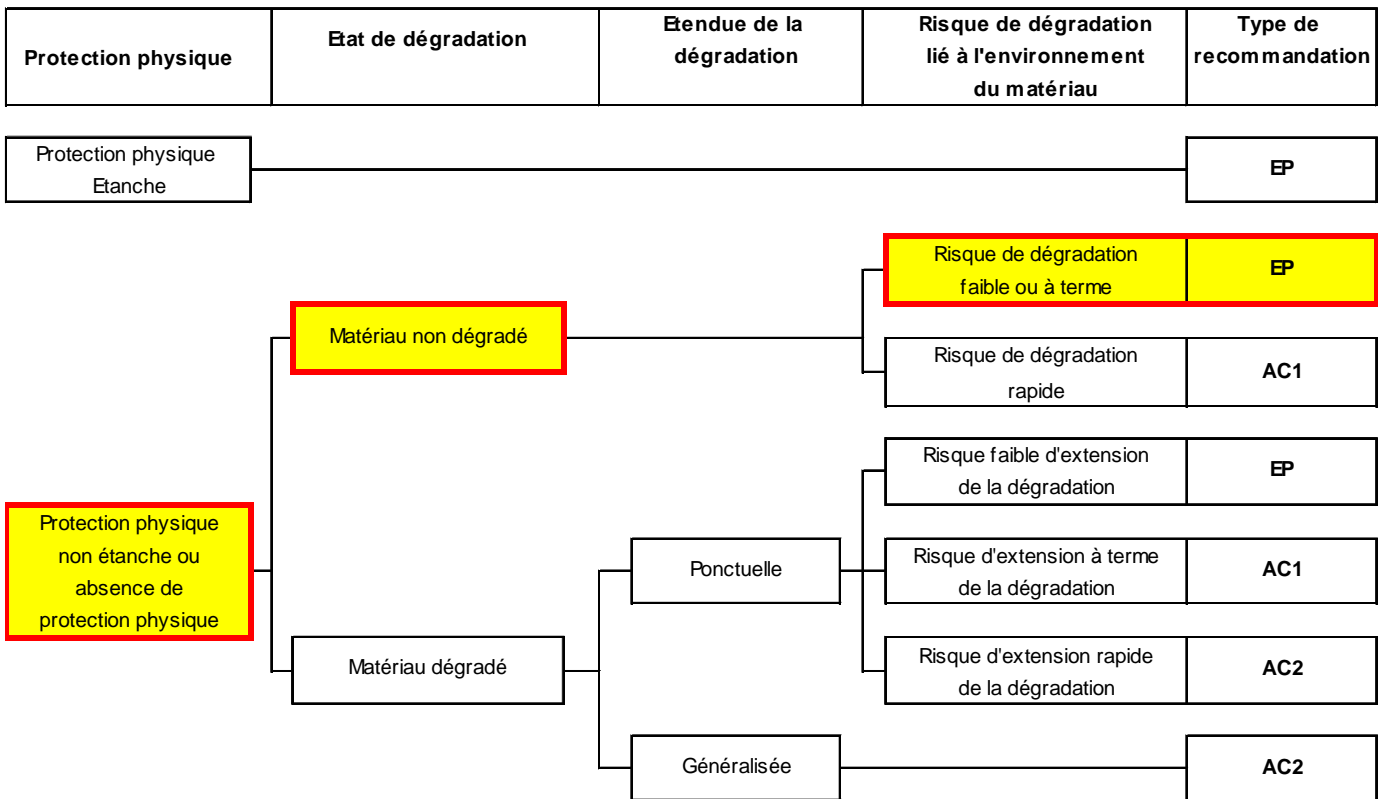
| Protection physique | Etat de dégradation | Etendue de la dégradation | Risque de dégradation lié à l'environnement du matériau | Type de recommandation |
|---|---|---|---|---|

Protection physique Etanche

EP

Risque de dégradation faible ou à terme

EP

Matériau non dégradé

Risque de dégradation rapide

AC1

Risque faible d'extension de la dégradation

EP

Protection physique non étanche ou absence de protection physique

Ponctuelle

Risque d'extension à terme de la dégradation

AC1

Risque d'extension rapide de la dégradation

AC2

Matériau dégradé

Généralisée

AC2